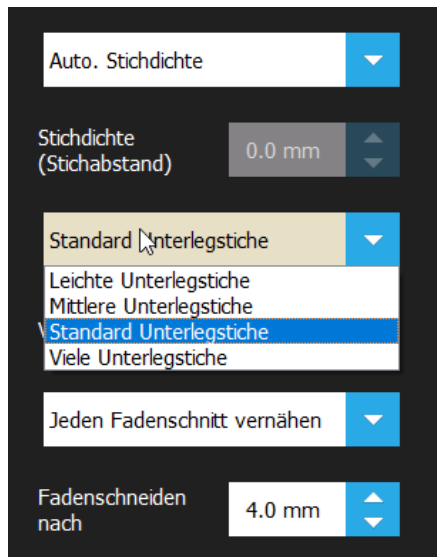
Auto. Stichdichte

Stichdichte (Stichabstand)

0.0 mm

Standard Unterlegstiche

Leichte Unterlegstiche
Mittlere Unterlegstiche
Standard Unterlegstiche
Viele Unterlegstiche

V

Jeden Fadenschnitt vernähen

Fadenschneiden nach

4.0 mm